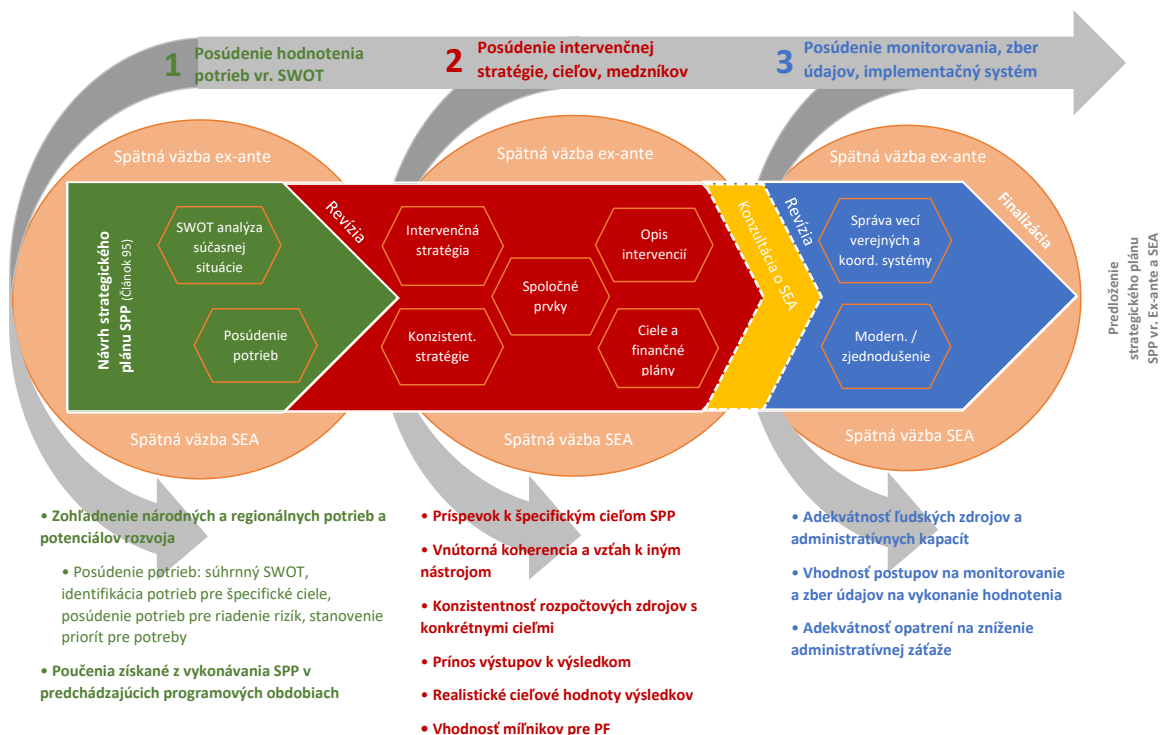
1 Posúdenie hodnotenia potrieb vr. SWOT

2 Posúdenie intervenčnej stratégie, cieľov, medzníkov

3 Posúdenie monitorovania, zber údajov, implementačný systém

Spätná väzba ex-ante

Spätná väzba ex-ante

Spätná väzba ex-ante

Návrh strategického plánu SPP (Článok 95)

SWOT analýza súčasnej situácie

Posúdenie potrieb

Revízia

Intervenčná stratégia

Konzistent. stratégie

Spoločné prvky

Opis intervencií

Ciele a finančné plány

Konzultácia o SEA

Revízia

Správa vecí verejných a koord. systémy

Modern. / zjednodušenie

Finalizácia

Predloženie strategického plánu SPP vr. Ex-ante a SEA

Spätná väzba SEA

Spätná väzba SEA

Spätná väzba SEA

• Zohľadnenie národných a regionálnych potrieb a potenciálov rozvoja

• Posúdenie potrieb: súhrnný SWOT, identifikácia potrieb pre špecifické ciele, posúdenie potrieb pre riadenie rizík, stanovenie priorít pre potreby

• Poučenia získané z vykonávania SPP v predchádzajúcich programových obdobiach

• Príspevok k špecifickým cieľom SPP

• Vnútorná koherencia a vzťah k iným nástrojom

• Konzistentnosť rozpočtových zdrojov s konkrétnymi cieľmi

• Prínos výstupov k výsledkom

• Realistické cieľové hodnoty výsledkov

• Vhodnosť míľnikov pre PF

• Adekvátnosť ľudských zdrojov a administratívnych kapacít

• Vhodnosť postupov na monitorovanie a zber údajov na vykonanie hodnotenia

• Adekvátnosť opatrení na zníženie administratívnej záťaže